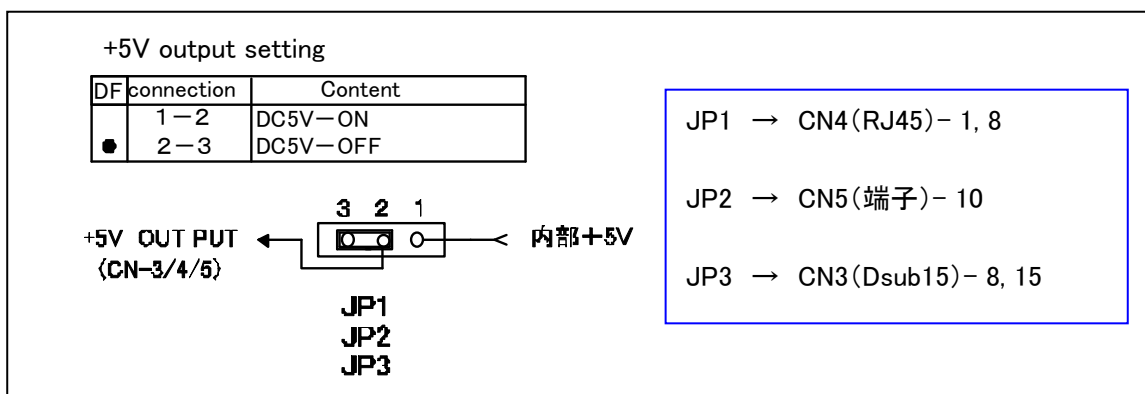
+5V output setting

| DF | connection | Content |
|---|---|---|
| | 1－2 | DC5V－ON |
| ● | 2－3 | DC5V－OFF |

3 2 1

+5V OUT PUT
(CN-3/4/5)

内部+5V

JP1
JP2
JP3

JP1 → CN4(RJ45)－1, 8

JP2 → CN5(端子)－10

JP3 → CN3(Dsub15)－8, 15